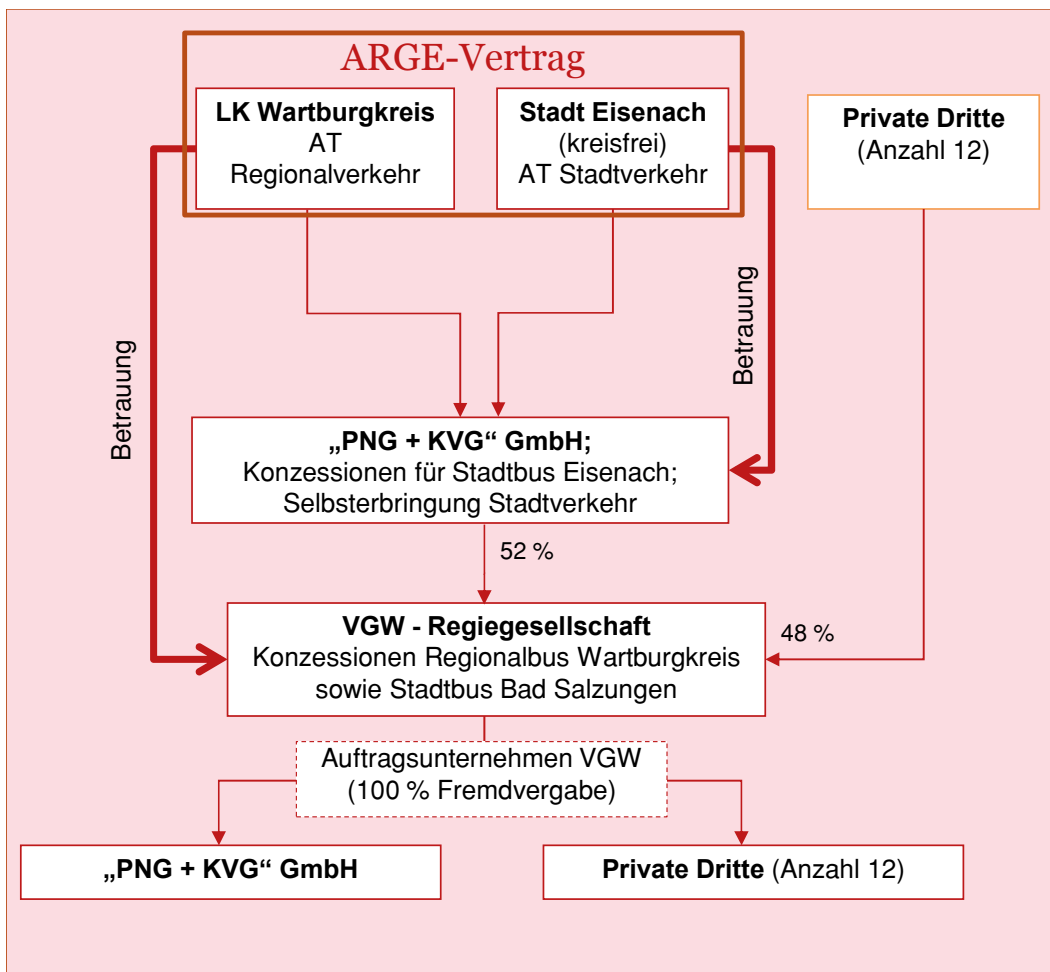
ARGE-Vertrag

**LK Wartburgkreis**
AT
Regionalverkehr

**Stadt Eisenach**
(kreisfrei)
AT Stadtverkehr

**Private Dritte**
(Anzahl 12)

Betrauung

Betrauung

**„PNG + KVG“ GmbH;**
Konzessionen für Stadtbus Eisenach;
Selbsterbringung Stadtverkehr

52 %

**VGW - Regiegesellschaft**
Konzessionen Regionalbus Wartburgkreis sowie Stadtbus Bad Salzungen

48 %

Auftragsunternehmen VGW
(100 % Fremdvergabe)

**„PNG + KVG“ GmbH**

**Private Dritte** (Anzahl 12)